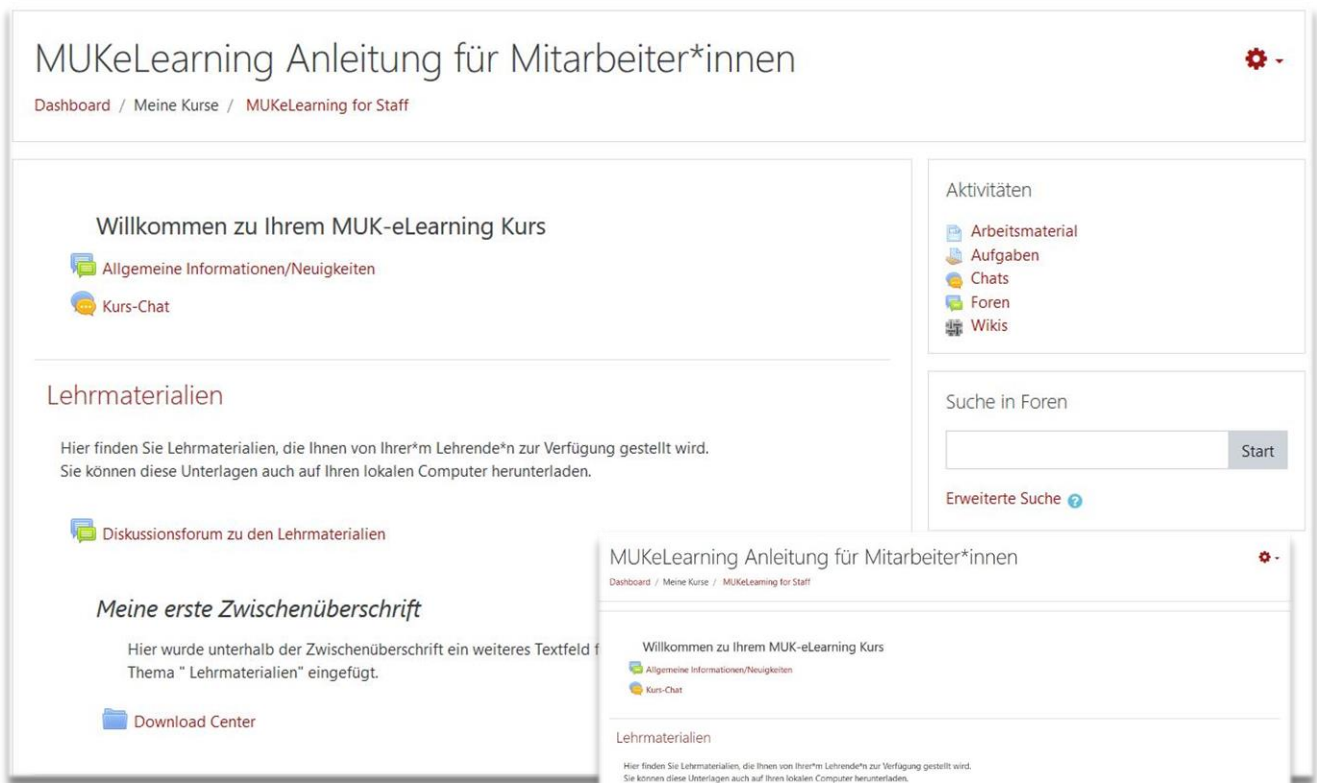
MUKeLearning Anleitung für Mitarbeiter*innen

Dashboard / Meine Kurse / MUKeLearning for Staff

Willkommen zu Ihrem MUK-eLearning Kurs

Allgemeine Informationen/Neuigkeiten

Kurs-Chat

Lehrmaterialien

Hier finden Sie Lehrmaterialien, die Ihnen von Ihrer*m Lehrende*n zur Verfügung gestellt wird.
Sie können diese Unterlagen auch auf Ihren lokalen Computer herunterladen.

Diskussionsforum zu den Lehrmaterialien

Meine erste Zwischenüberschrift

Hier wurde unterhalb der Zwischenüberschrift ein weiteres Textfeld f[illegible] Thema " Lehrmaterialien" eingefügt.

Download Center

Aktivitäten

Arbeitsmaterial
Aufgaben
Chats
Foren
Wikis

Suche in Foren

Start

Erweiterte Suche

MUKeLearning Anleitung für Mitarbeiter*innen

Dashboard / Meine Kurse / MUKeLearning for Staff

Willkommen zu Ihrem MUK-eLearning Kurs

Allgemeine Informationen/Neuigkeiten

Kurs-Chat

Lehrmaterialien

Hier finden Sie Lehrmaterialien, die Ihnen von Ihrer*m Lehrende*n zur Verfügung gestellt wird.
Sie können diese Unterlagen auch auf Ihren lokalen Computer herunterladen.